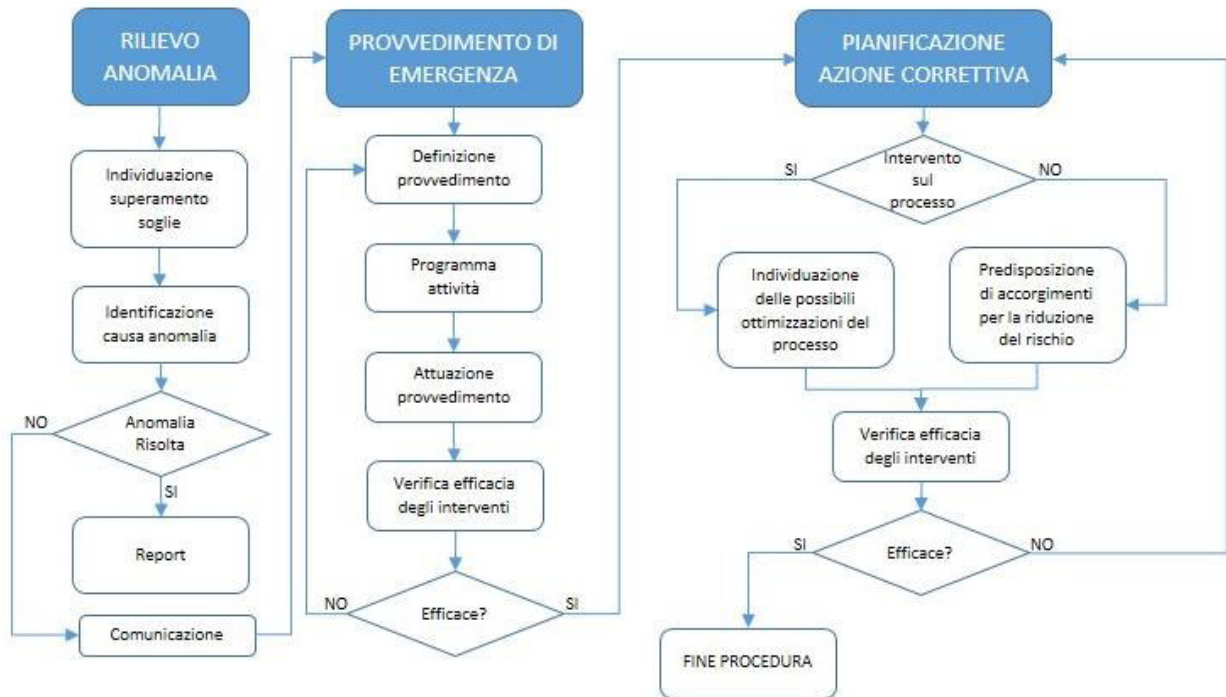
RILIEVO ANOMALIA

Individuazione superamento soglie

Identificazione causa anomalia

NO

Anomalia Risolta

SI

Report

Comunicazione

PROVVEDIMENTO DI EMERGENZA

Definizione provvedimento

Programma attività

Attuazione provvedimento

Verifica efficacia degli interventi

NO

Efficace?

SI

PIANIFICAZIONE AZIONE CORRETTIVA

SI

Intervento sul processo

NO

Individuazione delle possibili ottimizzazioni del processo

Predisposizione di accorgimenti per la riduzione del rischio

Verifica efficacia degli interventi

SI

Efficace?

NO

FINE PROCEDURA